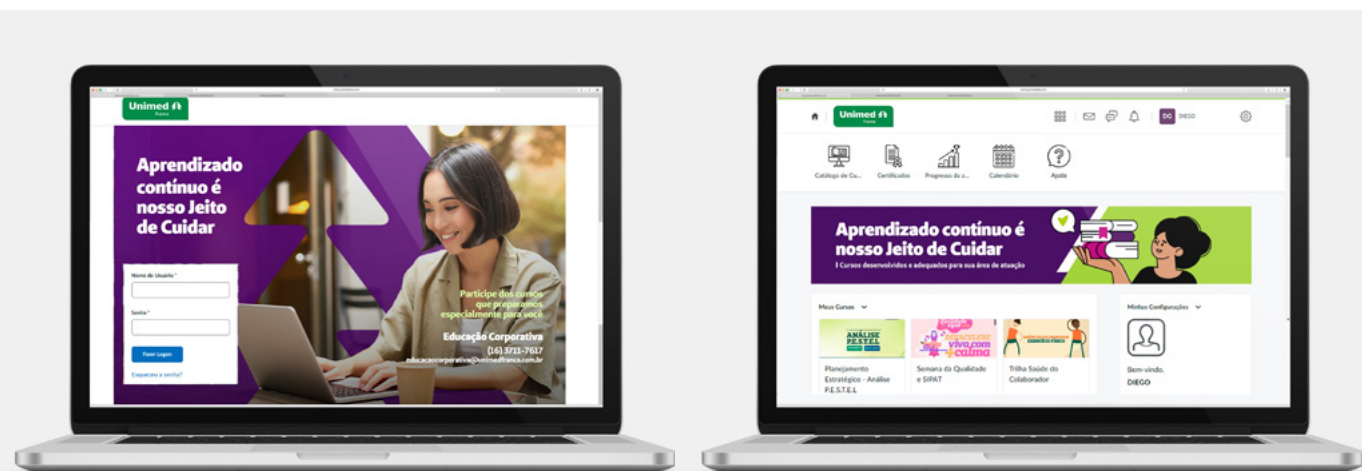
Unimed Franca

Aprendizado contínuo é nosso Jeito de Cuidar

Nome de Usuário *

Senha *

Fazer Logon

Esqueceu a senha?

Participe dos cursos que preparamos especialmente para você

Educação Corporativa
(16) 3711-7617
educacaocorporativa@unimedfranca.com.br

Unimed Franca

DG DIEGO

Catálogo de Cu...
Certificados
Progresso do a...
Calendário
Ajuda

Aprendizado contínuo é nosso Jeito de Cuidar
| Cursos desenvolvidos e adequados para sua área de atuação

Meus Cursos

ANÁLISE P.E.S.T.E.L
Planejamento Estratégico - Análise P.E.S.T.E.L

viva com calma
Semana da Qualidade e SIPAT

Trilha Saúde do Colaborador

Minhas Configurações

Bem-vindo,
DIEGO